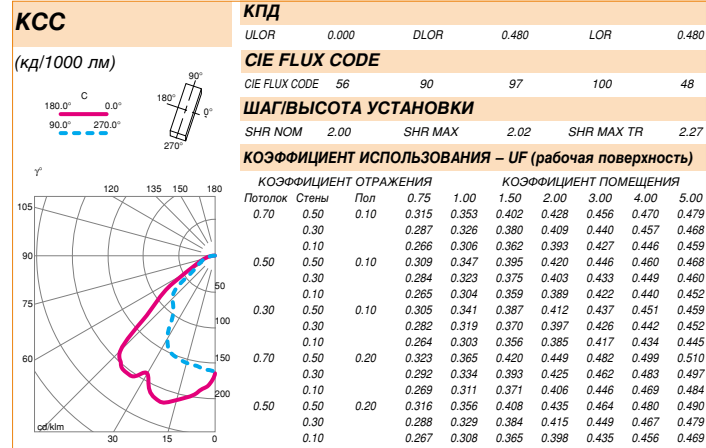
КСС

(кд/1000 лм)

C
180.0° 0.0°
90.0° 270.0°

90°
180°
0°
270°

γ°
120 135 150 180
105
90
75
60
50
100
150
200
cd/klm
30 15 0

КПД

| ULOR | 0.000 | DLOR | 0.480 | LOR | 0.480 |
|---|---|---|---|---|---|

CIE FLUX CODE

| CIE FLUX CODE | 56 | 90 | 97 | 100 | 48 |
|---|---|---|---|---|---|

ШАГ/ВЫСОТА УСТАНОВКИ

| SHR NOM | 2.00 | SHR MAX | 2.02 | SHR MAX TR | 2.27 |
|---|---|---|---|---|---|

КОЭФФИЦИЕНТ ИСПОЛЬЗОВАНИЯ – UF (рабочая поверхность)

КОЭФФИЦИЕНТ ОТРАЖЕНИЯ КОЭФФИЦИЕНТ ПОМЕЩЕНИЯ

| Потолок | Стены | Пол | 0.75 | 1.00 | 1.50 | 2.00 | 2.50 | 3.00 | 4.00 | 5.00 |
|---|---|---|---|---|---|---|---|---|---|---|
| 0.70 | 0.50 | 0.10 | 0.315 | 0.353 | 0.402 | 0.428 | 0.456 | 0.470 | 0.479 |
| | 0.30 | | 0.287 | 0.326 | 0.380 | 0.409 | 0.440 | 0.457 | 0.468 |
| | 0.10 | | 0.266 | 0.306 | 0.362 | 0.393 | 0.427 | 0.446 | 0.459 |
| 0.50 | 0.50 | 0.10 | 0.309 | 0.347 | 0.395 | 0.420 | 0.446 | 0.460 | 0.468 |
| | 0.30 | | 0.284 | 0.323 | 0.375 | 0.403 | 0.433 | 0.449 | 0.460 |
| | 0.10 | | 0.265 | 0.304 | 0.359 | 0.389 | 0.422 | 0.440 | 0.452 |
| 0.30 | 0.50 | 0.10 | 0.305 | 0.341 | 0.387 | 0.412 | 0.437 | 0.451 | 0.459 |
| | 0.30 | | 0.282 | 0.319 | 0.370 | 0.397 | 0.426 | 0.442 | 0.452 |
| | 0.10 | | 0.264 | 0.303 | 0.356 | 0.385 | 0.417 | 0.434 | 0.445 |
| 0.70 | 0.50 | 0.20 | 0.323 | 0.365 | 0.420 | 0.449 | 0.482 | 0.499 | 0.510 |
| | 0.30 | | 0.292 | 0.334 | 0.393 | 0.425 | 0.462 | 0.483 | 0.497 |
| | 0.10 | | 0.269 | 0.311 | 0.371 | 0.406 | 0.446 | 0.469 | 0.484 |
| 0.50 | 0.50 | 0.20 | 0.316 | 0.356 | 0.408 | 0.435 | 0.464 | 0.480 | 0.490 |
| | 0.30 | | 0.288 | 0.329 | 0.384 | 0.415 | 0.449 | 0.467 | 0.479 |
| | 0.10 | | 0.267 | 0.308 | 0.365 | 0.398 | 0.435 | 0.456 | 0.469 |